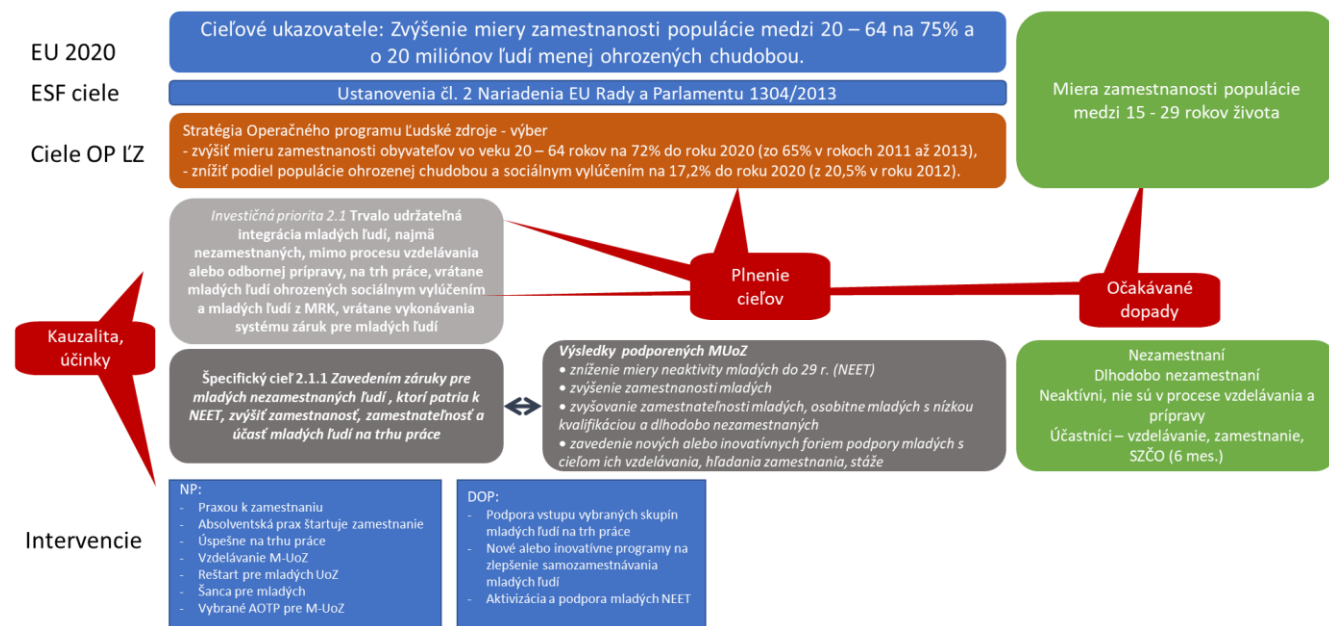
EU 2020

Cieľové ukazovatele: Zvýšenie miery zamestnanosti populácie medzi 20 – 64 na 75% a o 20 miliónov ľudí menej ohrozených chudobou.

ESF ciele

Ustanovenia čl. 2 Nariadenia EU Rady a Parlamentu 1304/2013

Ciele OP ĽZ

Stratégia Operačného programu Ľudské zdroje - výber
- zvýšiť mieru zamestnanosti obyvateľov vo veku 20 – 64 rokov na 72% do roku 2020 (zo 65% v rokoch 2011 až 2013),
- znížiť podiel populácie ohrozenej chudobou a sociálnym vylúčením na 17,2% do roku 2020 (z 20,5% v roku 2012).

Miera zamestnanosti populácie medzi 15 - 29 rokov života

Investičná priorita 2.1 Trvalo udržateľná integrácia mladých ľudí, najmä nezamestnaných, mimo procesu vzdelávania alebo odbornej prípravy, na trh práce, vrátane mladých ľudí ohrozených sociálnym vylúčením a mladých ľudí z MRK, vrátane vykonávania systému záruk pre mladých ľudí

Plnenie cieľov

Očakávané dopady

Kauzalita, účinky

Špecifický cieľ 2.1.1 Zavedením záruky pre mladých nezamestnaných ľudí , ktorí patria k NEET, zvýšiť zamestnanosť, zamestnateľnosť a účasť mladých ľudí na trhu práce

Výsledky podporených MUoZ
• zníženie miery neaktivity mladých do 29 r. (NEET)
• zvýšenie zamestnanosti mladých
• zvyšovanie zamestnateľnosti mladých, osobitne mladých s nízkou kvalifikáciou a dlhodobo nezamestnaných
• zavedenie nových alebo inovatívnych foriem podpory mladých s cieľom ich vzdelávania, hľadania zamestnania, stáže

Nezamestnaní
Dlhodobo nezamestnaní
Neaktívni, nie sú v procese vzdelávania a prípravy
Účastníci – vzdelávanie, zamestnanie, SZČO (6 mes.)

Intervencie

NP:
- Praxou k zamestnaniu
- Absolventská prax štartuje zamestnanie
- Úspešne na trhu práce
- Vzdelávanie M-UoZ
- Reštart pre mladých UoZ
- Šanca pre mladých
- Vybrané AOTP pre M-UoZ

DOP:
- Podpora vstupu vybraných skupín mladých ľudí na trh práce
- Nové alebo inovatívne programy na zlepšenie samozamestnávania mladých ľudí
- Aktivizácia a podpora mladých NEET